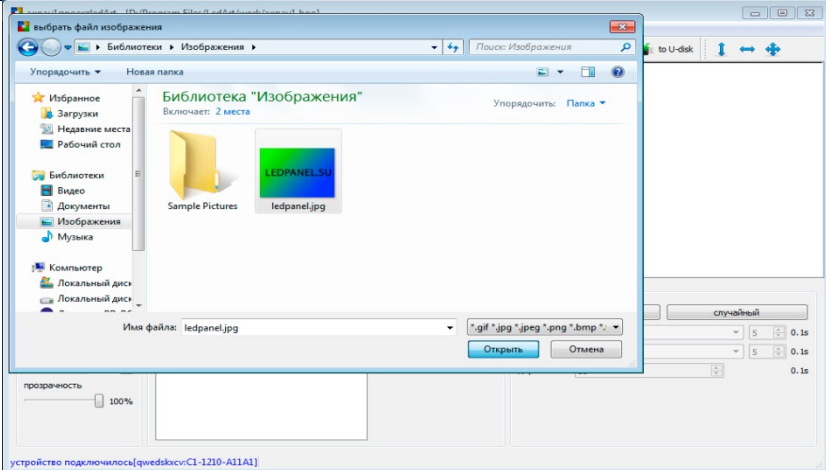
выбрать файл изображения

Библиотеки ▸ Изображения ▸

Поиск: Изображения

Упорядочить ▾ Новая папка

Избранное
Загрузки
Недавние места
Рабочий стол

Библиотеки
Видео
Документы
Изображения
Музыка

Компьютер
Локальный диск
Локальный диск

Библиотека "Изображения"
Включает: 2 места

Упорядочить: Папка ▾

Sample Pictures

LEDPANEL.SU
ledpanel.jpg

Имя файла: ledpanel.jpg

*.gif *.jpg *.jpeg *.png *.bmp *.

Открыть Отмена

to U-disk

случайный

5 0.1s
5 0.1s
0.1s

прозрачность
100%

устройство подключилось[qwedskxcv:C1-1210-A11A1]